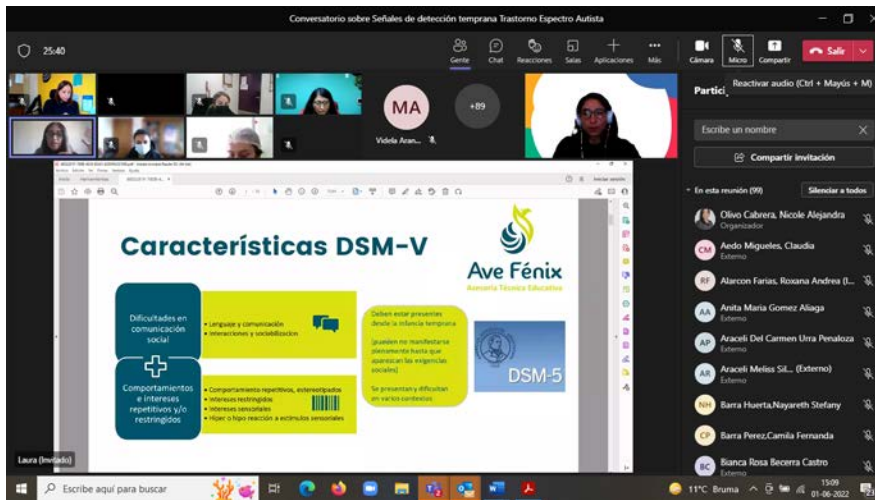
Conversatorio sobre Señales de detección temprana Trastorno Espectro Autista

25:40

Gente Chat Reacciones Salas Aplicaciones Más

Cámara Micro Compartir

Salir

Reactivar audio (Ctrl + Mayús + M)

Partic

MA

Videla Aran...

+89

Escribe un nombre

Compartir invitación

En esta reunión (99)

Silenciar a todos

Olivo Cabrera, Nicole Alejandra
Organizador

Aedo Migueles, Claudia
Externo

Alarcon Farias, Roxana Andrea (I...

Anita Maria Gomez Aliaga
Externo

Araceli Del Carmen Urra Penaloza
Externo

Araceli Meliss SiL... (Externo)
Externo

Barra Huerta,Nayareth Stefany

Barra Perez,Camila Fernanda

Bianca Rosa Becerra Castro
Externo

Características DSM-V

Ave Fénix
Asesoría Técnica Educativa

Dificultades en comunicación social

- Lenguaje y comunicación
- Interacciones y sociabilización

Comportamientos e intereses repetitivos y/o restringidos

- Comportamiento repetitivos, estereotipados
- Intereses restringidos
- Intereses sensoriales
- Hiper o hipo reacción a estímulos sensoriales

Deben estar presentes desde la infancia temprana

(pueden no manifestarse plenamente hasta que aparezcan las exigencias sociales)

Se presentan y dificultan en varios contextos

DSM-5

Laura (Invitado)

Escribe aquí para buscar

11°C Bruma

15:09
01-06-2022